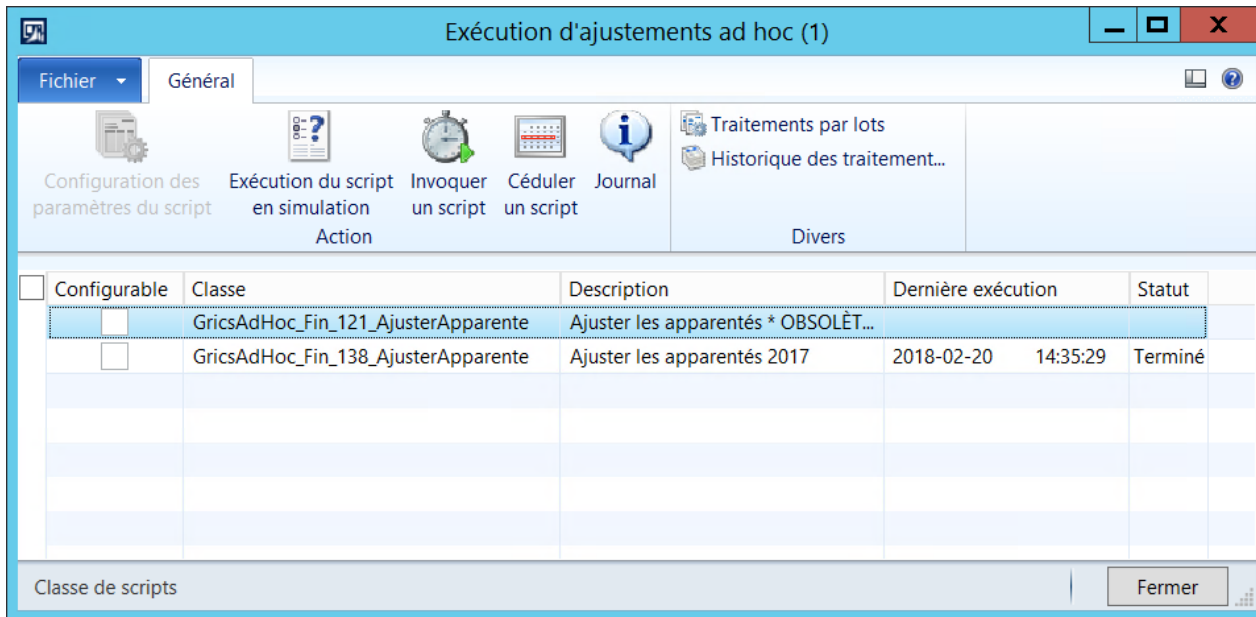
Exécution d'ajustements ad hoc (1)

Fichier

Général

Configuration des paramètres du script

Exécution du script en simulation

Invoquer un script

Céduler un script

Journal

Action

Traitements par lots

Historique des traitement...

Divers

| Configurable | Classe | Description | Dernière exécution | Statut |
|---|---|---|---|---|
| | GricsAdHoc_Fin_121_AjusterApparente | Ajuster les apparentés * OBSOLÈT... | | |
| | GricsAdHoc_Fin_138_AjusterApparente | Ajuster les apparentés 2017 | 2018-02-20 14:35:29 | Terminé |

Classe de scripts

Fermer